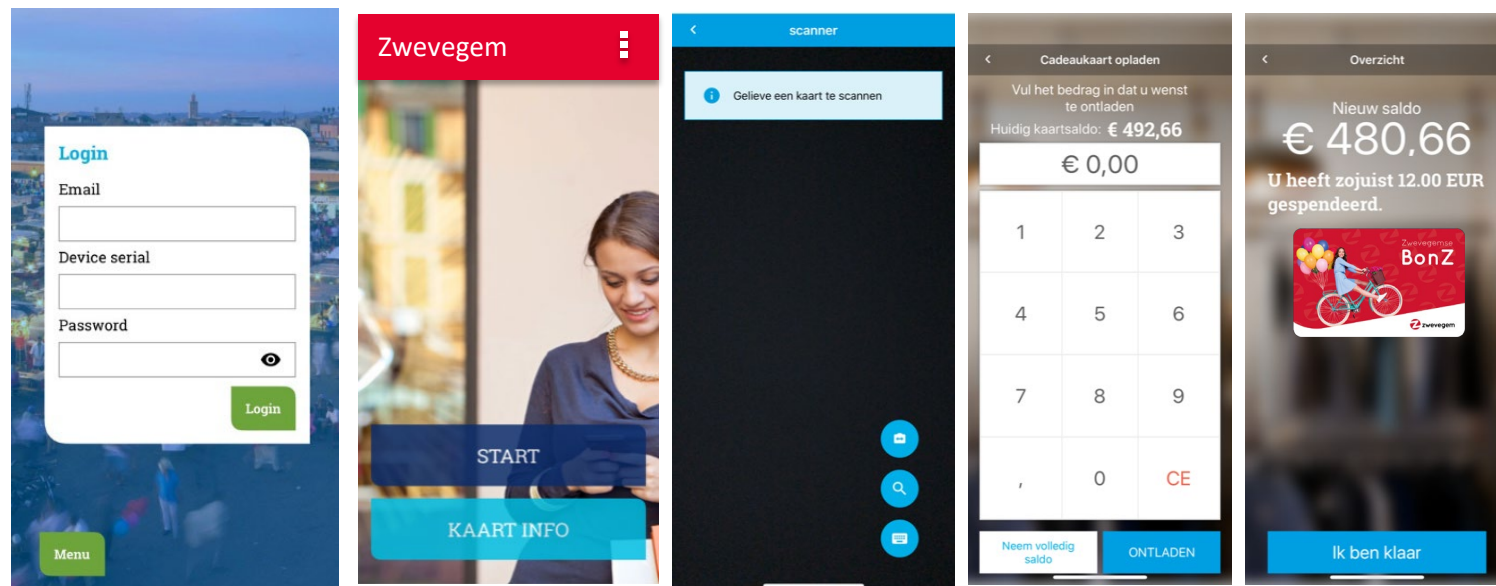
Login

Email

Device serial

Password

Login

Menu

Zwevegem

START

KAART INFO

scanner

Gelieve een kaart te scannen

Cadeaukaart opladen

Vul het bedrag in dat u wenst te ontladen

Huidig kaartsaldo: € 492,66

€ 0,00

| 1 | 2 | 3 |
|---|---|---|
| 4 | 5 | 6 |
| 7 | 8 | 9 |
| , | 0 | CE |

Neem volledig saldo

ONTLADEN

Overzicht

Nieuw saldo

€ 480.66

U heeft zojuist 12.00 EUR gespendeerd.

Zwevegemse BonZ

zwevegem

Ik ben klaar